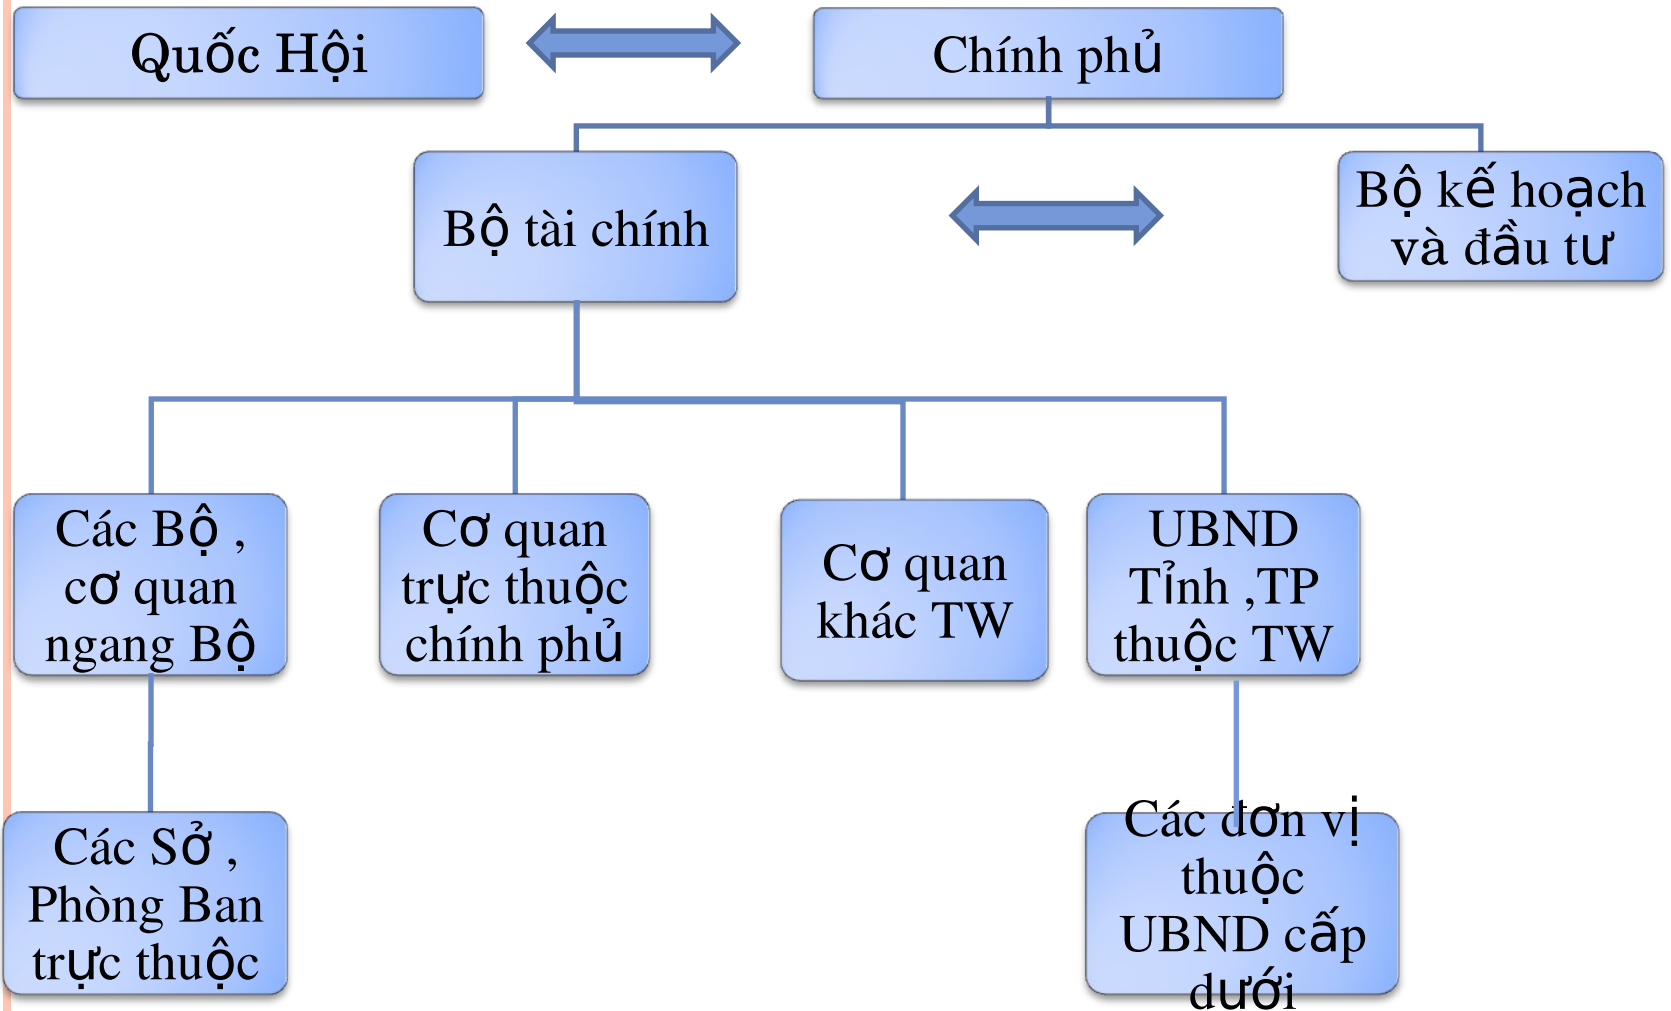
Quốc Hội

Chính phủ

Bộ tài chính

Bộ kế hoạch và đầu tư

Các Bộ , cơ quan ngang Bộ

Cơ quan trực thuộc chính phủ

Cơ quan khác TW

UBND Tỉnh ,TP thuộc TW

Các Sở , Phòng Ban trực thuộc

Các đơn vị thuộc UBND cấp dưới